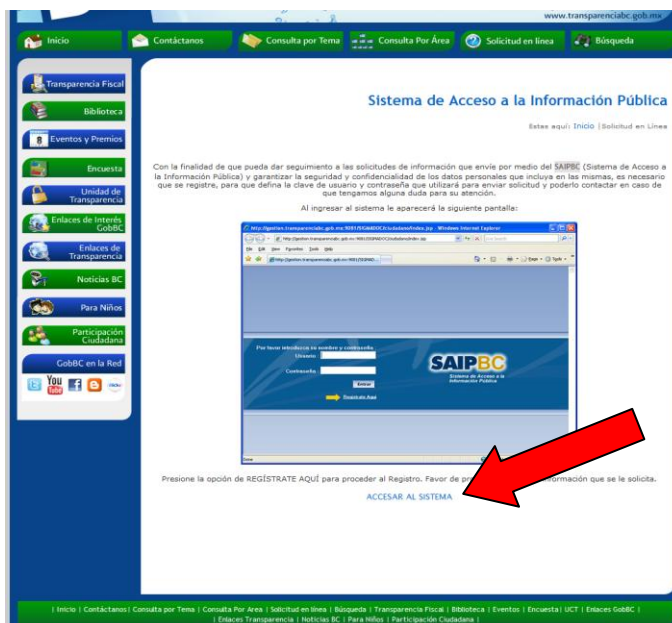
www.transparenciabc.gob.mx

Inicio | Contáctanos | Consulta por Tema | Consulta Por Área | Solicitud en línea | Búsqueda

Transparencia Fiscal
Biblioteca
Eventos y Premios
Encuesta
Unidad de Transparencia
Enlaces de Interés GobBC
Enlaces de Transparencia
Noticias BC
Para Niños
Participación Ciudadana
GobBC en la Red

Sistema de Acceso a la Información Pública

Estas aquí: Inicio | Solicitud en Línea

Con la finalidad de que pueda dar seguimiento a las solicitudes de información que envíe por medio del SAIPBC (Sistema de Acceso a la Información Pública) y garantizar la seguridad y confidencialidad de los datos personales que incluya en las mismas, es necesario que se registre, para que defina la clave de usuario y contraseña que utilizará para enviar solicitud y poderlo contactar en caso de que tengamos alguna duda para su atención.

Al ingresar al sistema le aparecerá la siguiente pantalla:

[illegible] - Windows Internet Explorer
Por favor introduzca su nombre y contraseña
Usuario
Contraseña
Entrar
Regístrate Aquí
SAIPBC
Sistema de Acceso a la Información Pública

Presione la opción de REGÍSTRATE AQUÍ para proceder al Registro. Favor de pr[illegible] formación que se le solicita.

ACCESAR AL SISTEMA

| Inicio | Contáctanos | Consulta por Tema | Consulta Por Area | Solicitud en línea | Búsqueda | Transparencia Fiscal | Biblioteca | Eventos | Encuesta | UCT | Enlaces GobBC | | Enlaces Transparencia | Noticias BC | Para Niños | Participación Ciudadana |